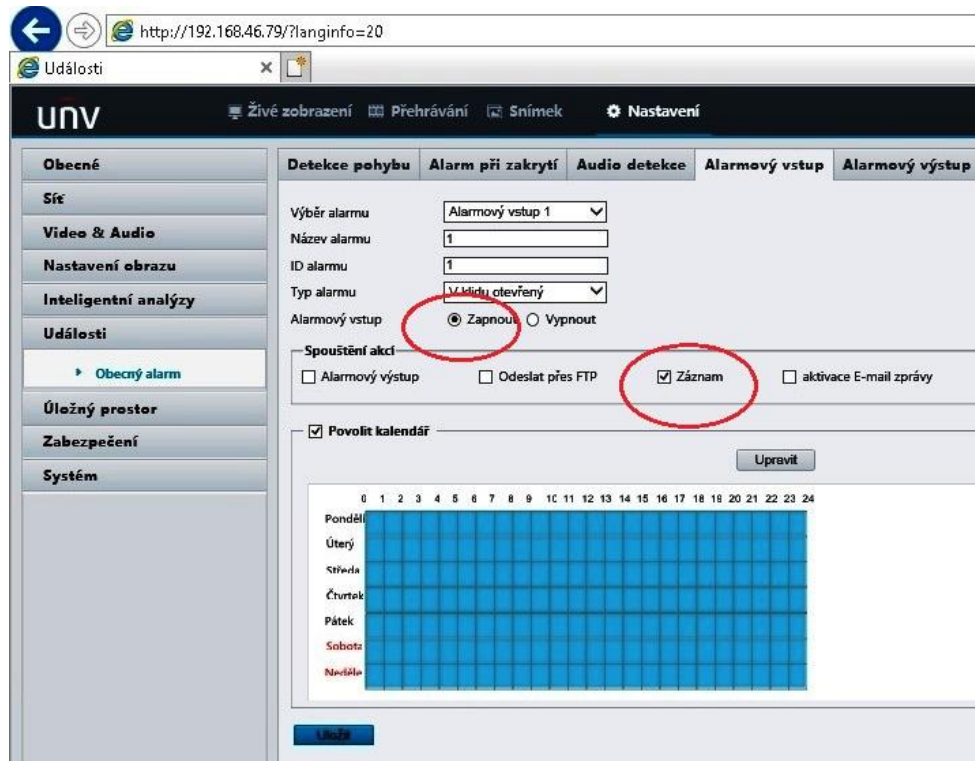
http://192.168.46.79/?langinfo=20

Události

unv

Živé zobrazení Přehrávání Snímek Nastavení

Obecné
Síť
Video & Audio
Nastavení obrazu
Inteligentní analýzy
Události
Obecný alarm
Úložný prostor
Zabezpečení
Systém

Detekce pohybu | Alarm při zakrytí | Audio detekce | Alarmový vstup | Alarmový výstup

Výběr alarmu Alarmový vstup 1
Název alarmu 1
ID alarmu 1
Typ alarmu V klidu otevřený
Alarmový vstup Zapnout Vypnout

Spouštění akcí
Alarmový výstup Odeslat přes FTP Záznam aktivace E-mail zprávy

Povolit kalendář

Upravit

0 1 2 3 4 5 6 7 8 9 10 11 12 13 14 15 16 17 18 19 20 21 22 23 24
Pondělí
Úterý
Středa
Čtvrtek
Pátek
Sobota
Neděle

Uložit